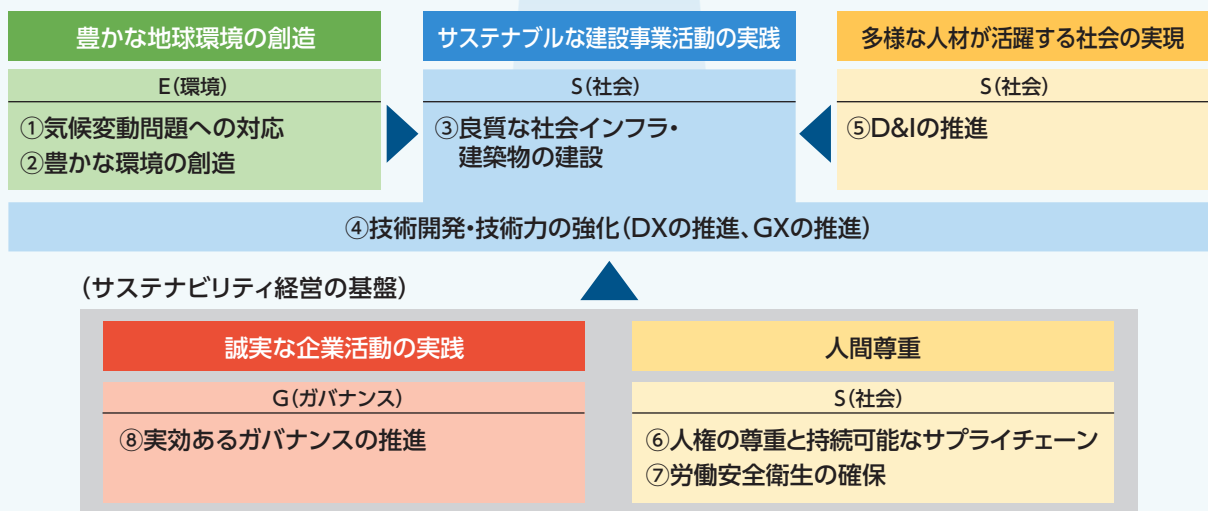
豊かな地球環境の創造

E（環境）

①気候変動問題への対応
②豊かな環境の創造

サステナブルな建設事業活動の実践

S（社会）

③良質な社会インフラ・建築物の建設

多様な人材が活躍する社会の実現

S（社会）

⑤D&Iの推進

④技術開発・技術力の強化（DXの推進、GXの推進）

（サステナビリティ経営の基盤）

誠実な企業活動の実践

G（ガバナンス）

⑧実効あるガバナンスの推進

人間尊重

S（社会）

⑥人権の尊重と持続可能なサプライチェーン
⑦労働安全衛生の確保